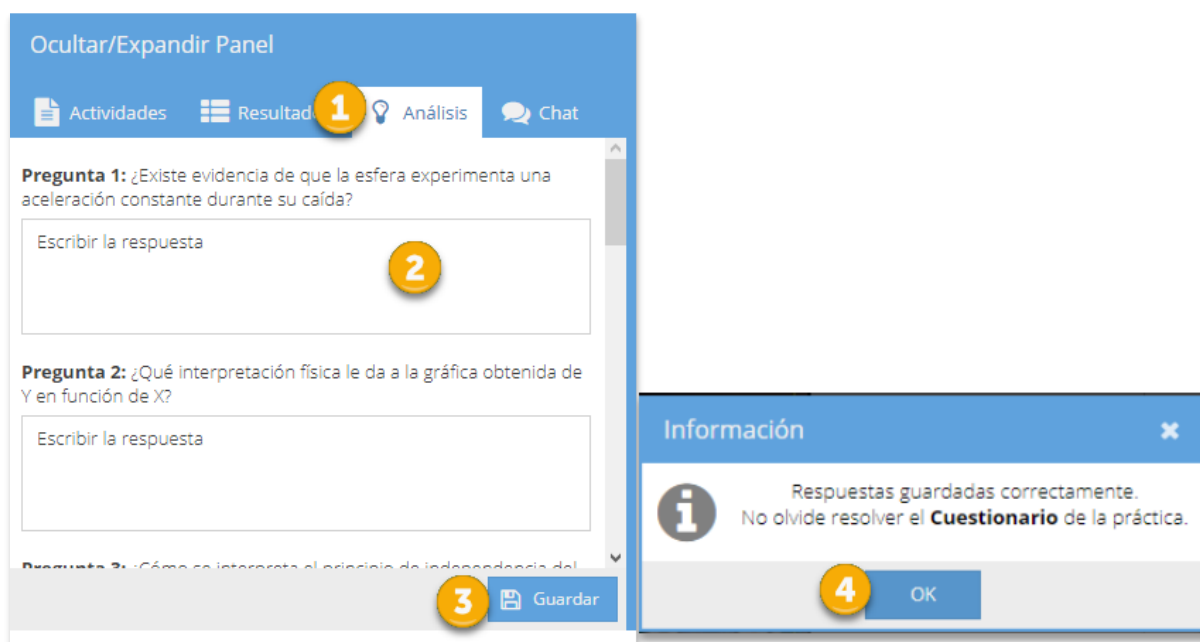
Ocultar/Expandir Panel

Actividades  Resultad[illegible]  1  Análisis  Chat

**Pregunta 1:** ¿Existe evidencia de que la esfera experimenta una aceleración constante durante su caída?

Escribir la respuesta

2

**Pregunta 2:** ¿Qué interpretación física le da a la gráfica obtenida de Y en función de X?

Escribir la respuesta

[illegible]

3  Guardar

Información

Respuestas guardadas correctamente.
No olvide resolver el **Cuestionario** de la práctica.

4  OK